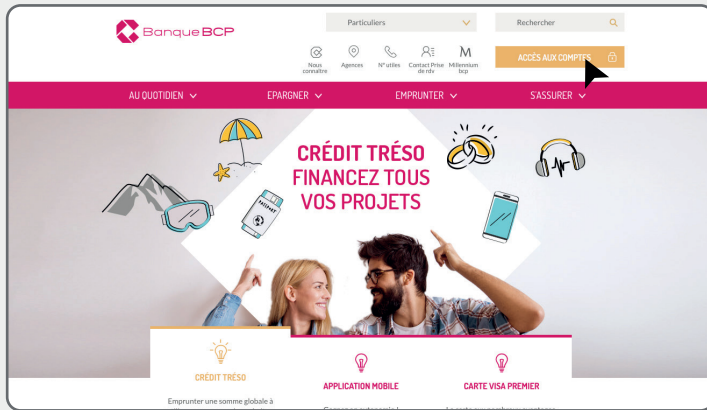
Banque BCP

Particuliers

Rechercher

Nous connaître

Agences

N° utiles

Contact Prise de rdv

Millennium bcp

ACCÈS AUX COMPTES

AU QUOTIDIEN

EPARGNER

EMPRUNTER

S'ASSURER

CRÉDIT TRÉSO
FINANCEZ TOUS VOS PROJETS

PASSPORT

CRÉDIT TRÉSO

Emprunter une somme globale à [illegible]

APPLICATION MOBILE

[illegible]

CARTE VISA PREMIER

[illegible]